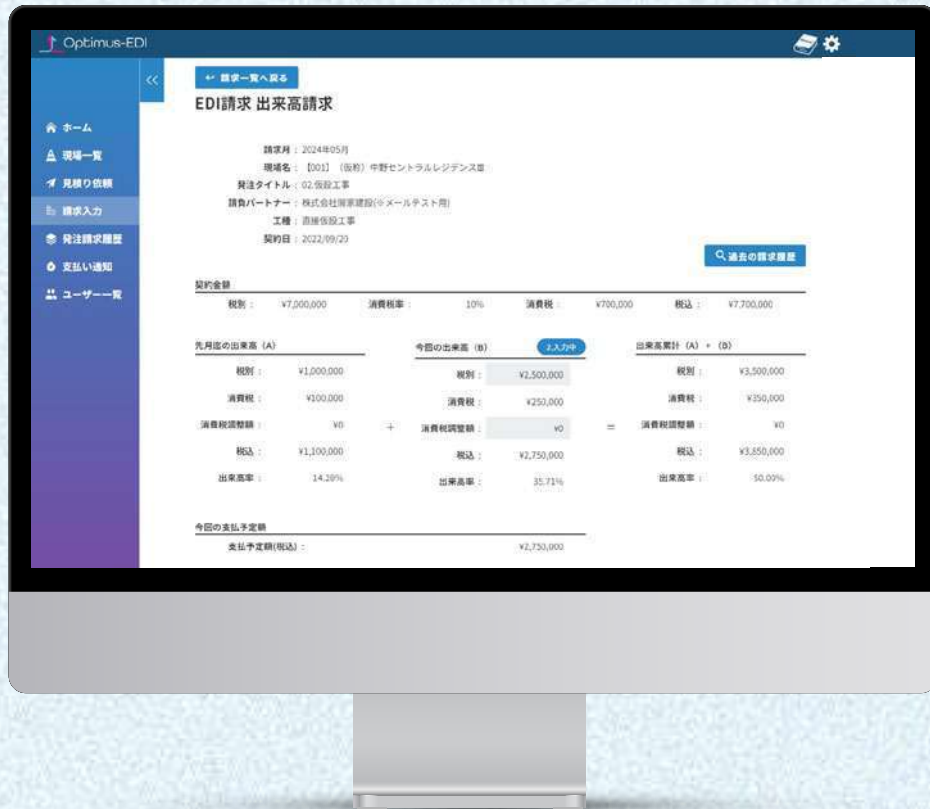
Optimus-EDI

<<

ホーム
現場一覧
見積り依頼
請求入力
発注請求履歴
支払い通知
ユーザー一覧

← 請求一覧へ戻る

EDI請求 出来高請求

請求月：2024年05月
現場名：【001】（仮称）中野セントラルレジデンスⅢ
発注タイトル：02.仮設工事
請負パートナー：株式会社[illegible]建設(※メールテスト用)
工種：直接仮設工事
契約日：2022/09/20

過去の請求履歴

契約金額

| 税別： | ¥7,000,000 | 消費税率： | 10% | 消費税： | ¥700,000 | 税込： | ¥7,700,000 |
|---|---|---|---|---|---|---|---|

先月迄の出来高（A）

| 税別： | ¥1,000,000 |
|---|---|
| 消費税： | ¥100,000 |
| 消費税調整額： | ¥0 |
| 税込： | ¥1,100,000 |
| 出来高率： | 14.28% |

+

今回の出来高（B） 入力中

| 税別： | ¥2,500,000 |
|---|---|
| 消費税： | ¥250,000 |
| 消費税調整額： | ¥0 |
| 税込： | ¥2,750,000 |
| 出来高率： | 35.71% |

=

出来高累計（A）+（B）

| 税別： | ¥3,500,000 |
|---|---|
| 消費税： | ¥350,000 |
| 消費税調整額： | ¥0 |
| 税込： | ¥3,850,000 |
| 出来高率： | 50.00% |

今回の支払予定額

支払予定額(税込)： ¥2,750,000